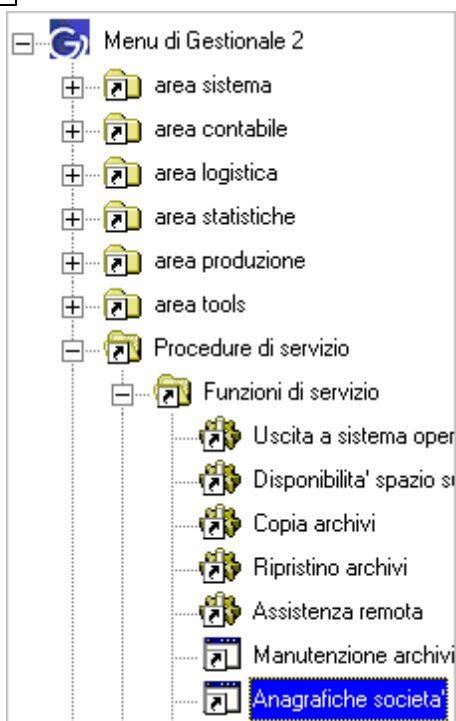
Menu di Gestionale 2
area sistema
area contabile
area logistica
area statistiche
area produzione
area tools
Procedure di servizio
Funzioni di servizio
Uscita a sistema oper
Disponibilita' spazio s
Copia archivi
Ripristino archivi
Assistenza remota
Manutenzione archivi
Anagrafiche societa'